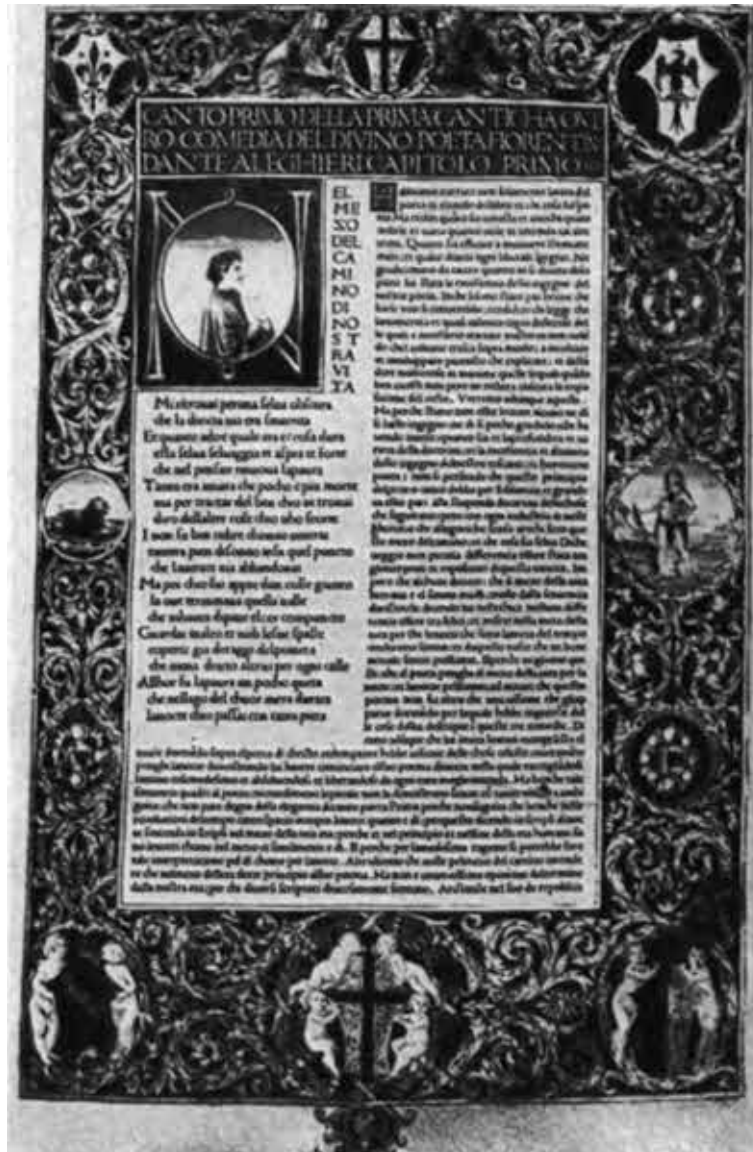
CANTO PRIMO DELLA PRIMA CANTICHA O UERO COMEDIA DEL DIVINO POETA FIORENTINO DANTE ALEGHIERI CAPITOLO PRIMO

N

EL MEZO DEL CAMINO DI NOSTRA VITA

Mi ritrovai per una selva obscura
che la diricta via era smarrita
Et quanto adir qual era e cosa dura
esta selva selvaggia et aspra et forte
che nel pensier rinuova la paura
Tanto era amara che pocho e piu morte
ma per tractar del ben che io vi trovai
diro dellaltre cose che io vho scorte
I non so ben ridir chomio vientrai
tantera pien di sonno asquel puncto
che laverace via abbandonai
Ma poi che fui appie dun colle giunto
la ove terminava quella valle
che mavea dipaura il cor compuncto
Guardai inalto et vidi le sue spalle
coperte gia deraggi del pianeta
che mena diricto altrui per ogni calle
Allhor fu la paura un pocho queta
che nellago del chuor mera durata
la nocte chio passai con tanta pieta

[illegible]

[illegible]